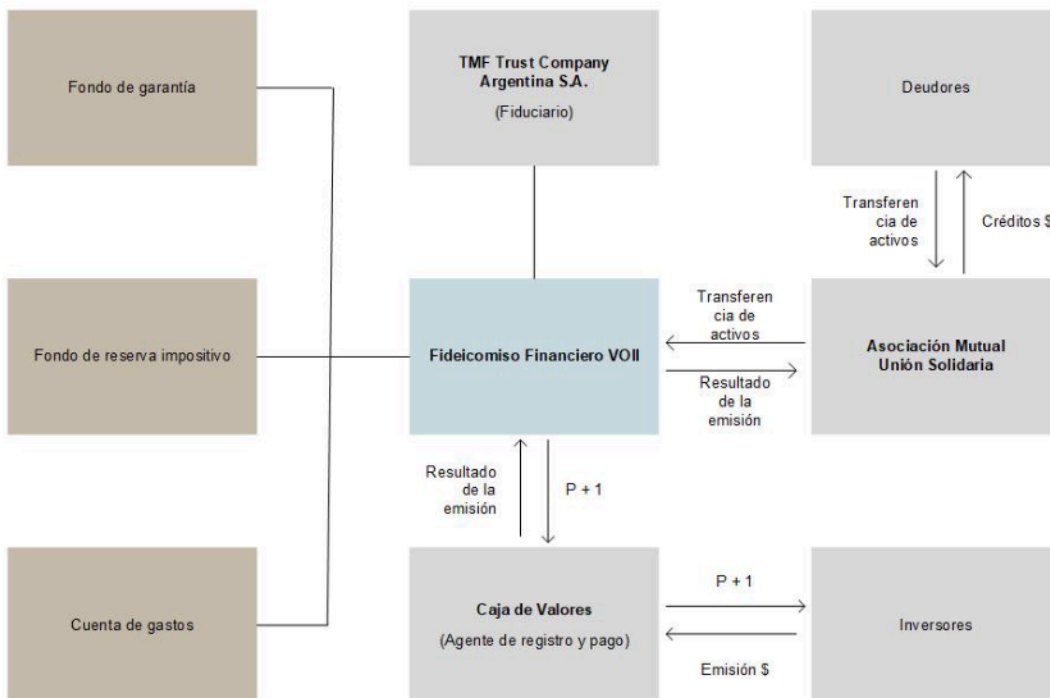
Fondo de garantía

TMF Trust Company Argentina S.A.

(Fiduciario)

Deudores

Transferencia de activos

Créditos $

Fondo de reserva impositivo

Fideicomiso Financiero VOII

Transferencia de activos

Resultado de la emisión

Asociación Mutual Unión Solidaria

Resultado de la emisión

P + 1

Cuenta de gastos

Caja de Valores

(Agente de registro y pago)

P + 1

Emisión $

Inversores